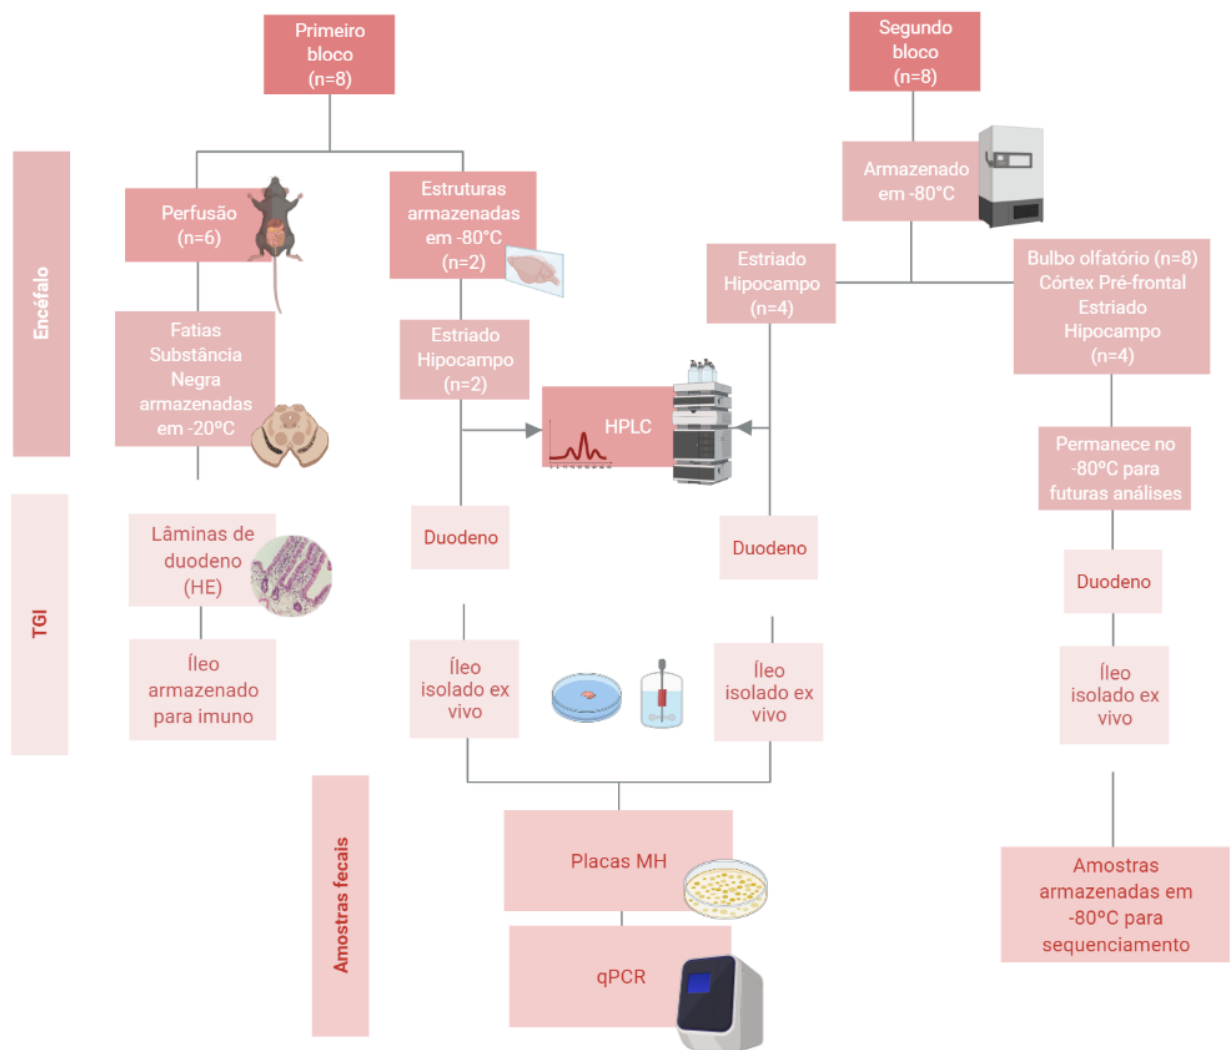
Primeiro bloco (n=8)

Segundo bloco (n=8)

Encéfalo

Perfusão (n=6)

Estruturas armazenadas em -80°C (n=2)

Armazenado em -80°C

Estriado Hipocampo (n=4)

Bulbo olfatório (n=8) Córtex Pré-frontal Estriado Hipocampo (n=4)

Fatias Substância Negra armazenadas em -20°C

Estriado Hipocampo (n=2)

HPLC

Permanece no -80ºC para futuras análises

TGI

Lâminas de duodeno (HE)

Duodeno

Duodeno

Duodeno

Íleo armazenado para imuno

Íleo isolado ex vivo

Íleo isolado ex vivo

Íleo isolado ex vivo

Amostras fecais

Placas MH

qPCR

Amostras armazenadas em -80ºC para sequenciamento